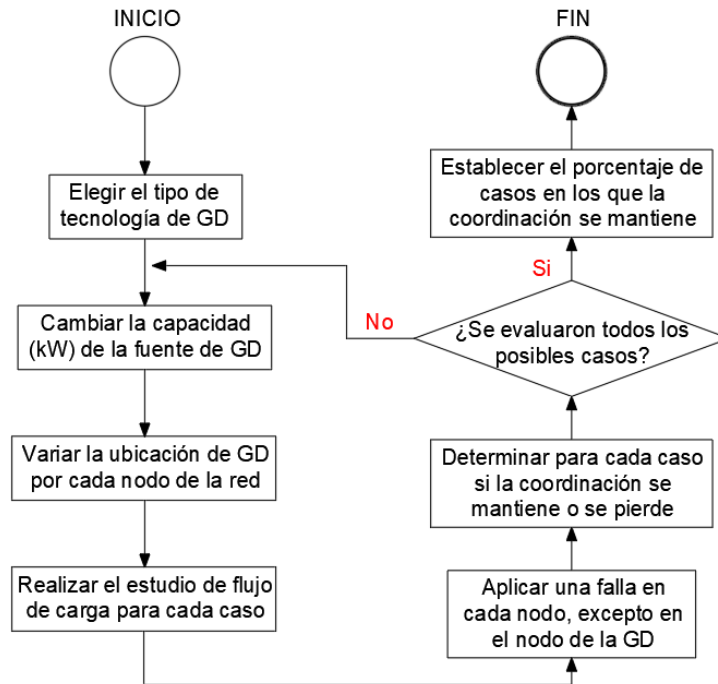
INICIO

Elegir el tipo de tecnología de GD

Cambiar la capacidad (kW) de la fuente de GD

Variar la ubicación de GD por cada nodo de la red

Realizar el estudio de flujo de carga para cada caso

FIN

Establecer el porcentaje de casos en los que la coordinación se mantiene

Si

No

¿Se evaluaron todos los posibles casos?

Determinar para cada caso si la coordinación se mantiene o se pierde

Aplicar una falla en cada nodo, excepto en el nodo de la GD